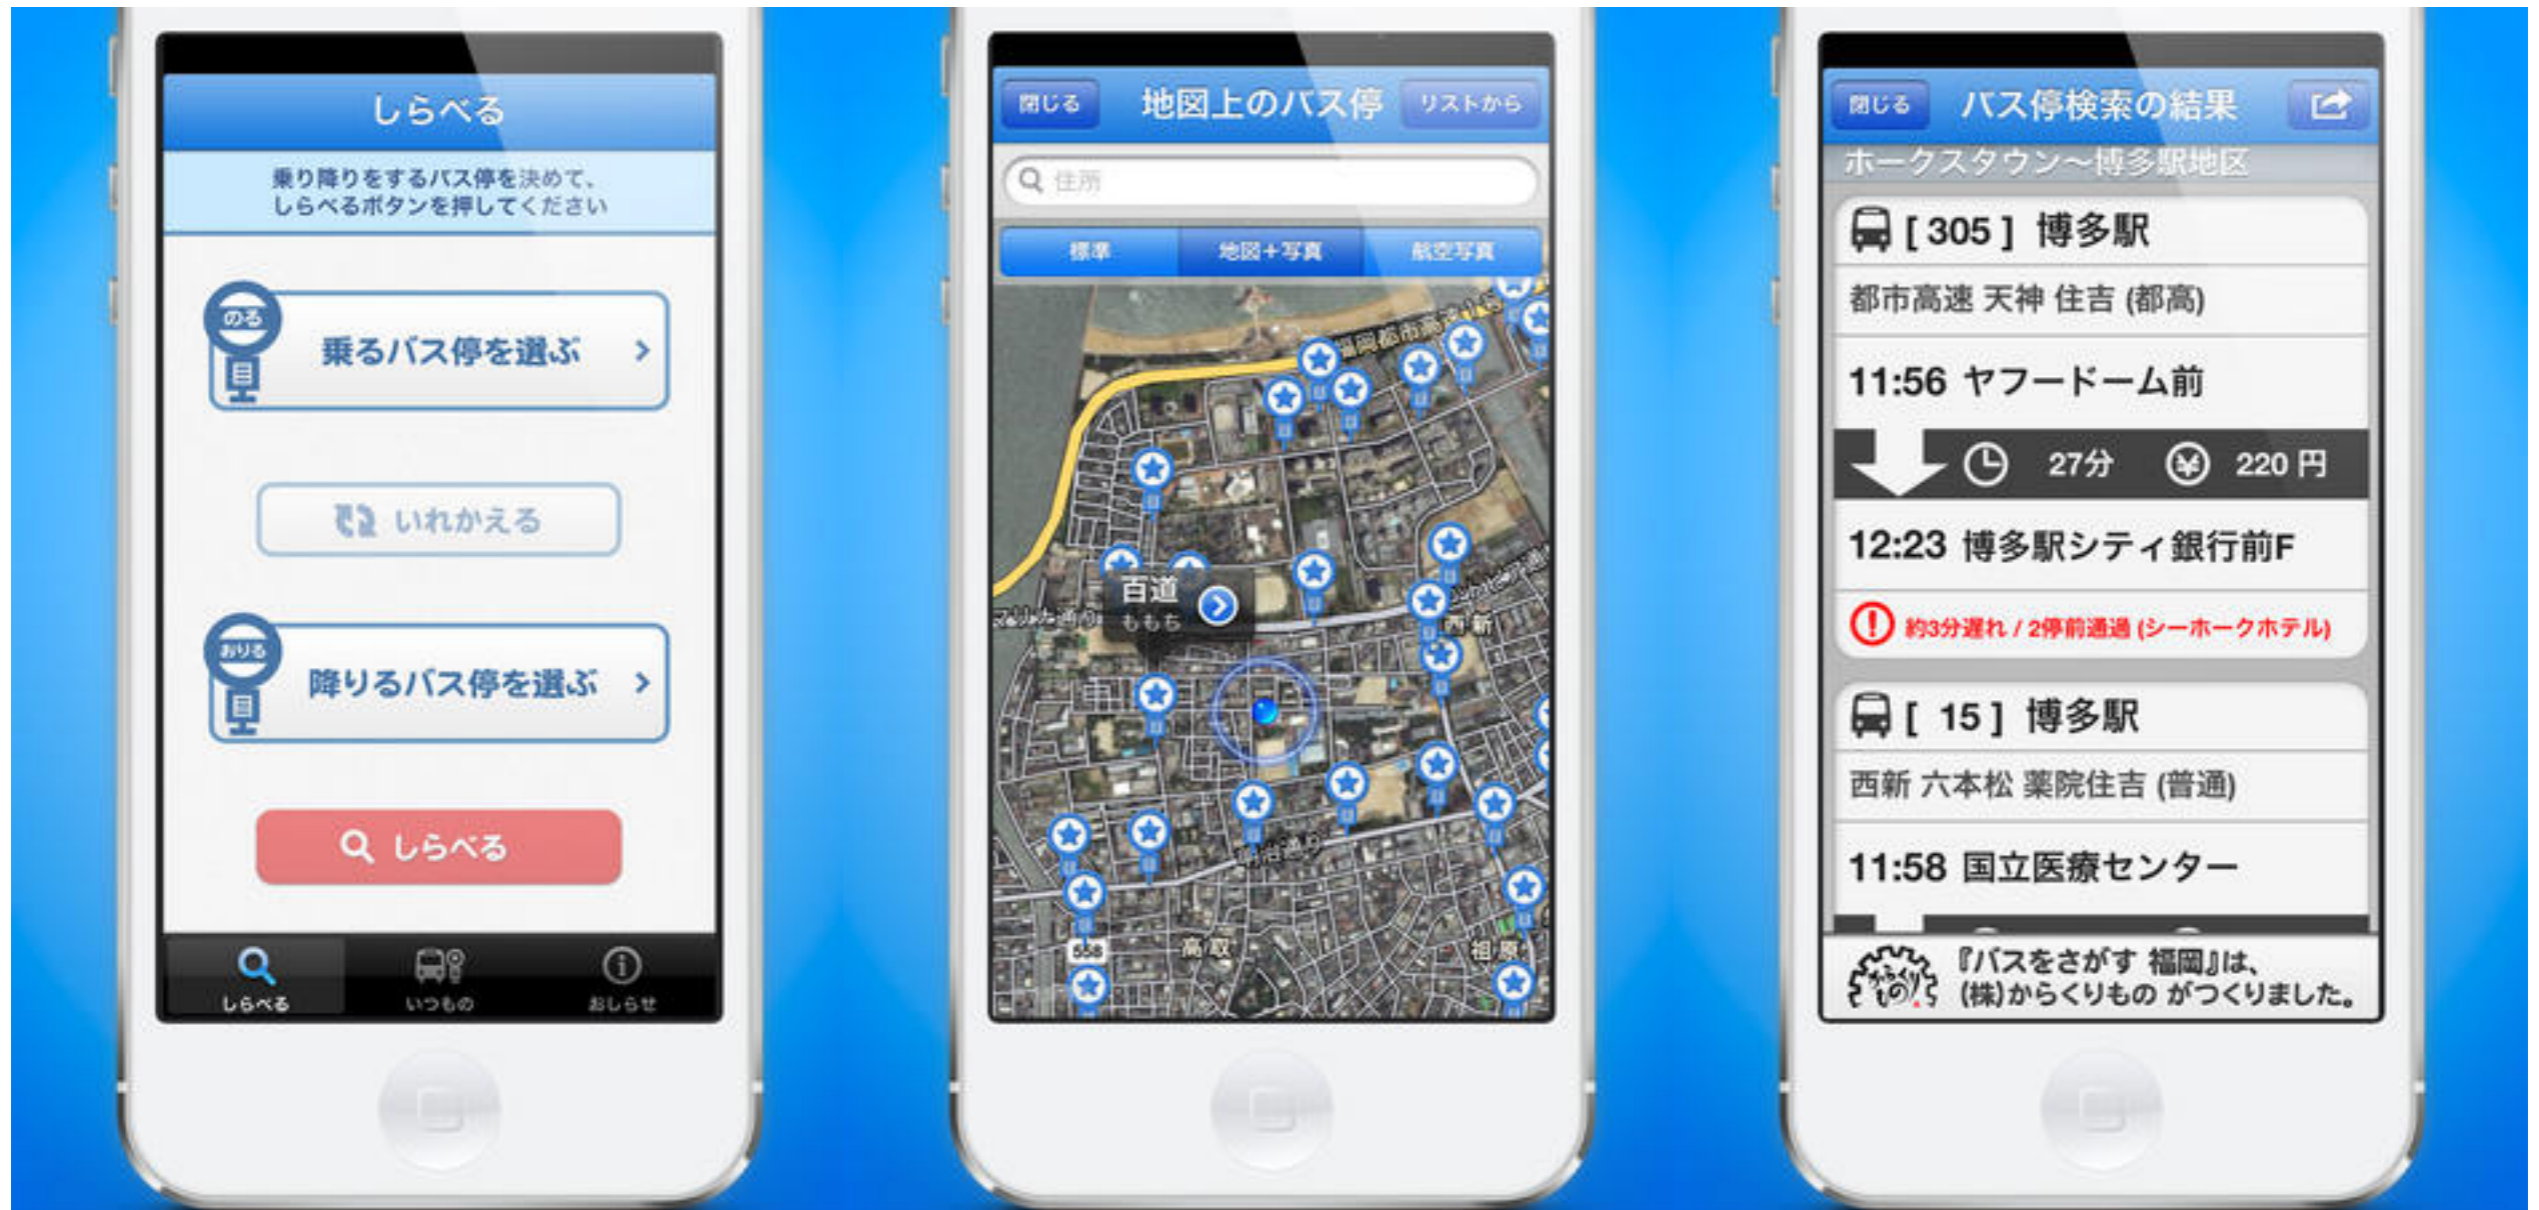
しらべる

乗り降りをするバス停を決めて、しらべるボタンを押してください

のる

乗るバス停を選ぶ ›

いれかえる

おりる

降りるバス停を選ぶ ›

しらべる

しらべる いつもの おしらせ

閉じる 地図上のバス停 リストから

住所

標準 地図+写真 航空写真

福岡都市高速

百道
ももち

西新

高取

祖原

閉じる バス停検索の結果

ホークスタウン～博多駅地区

[305] 博多駅

都市高速 天神 住吉 (都高)

11:56 ヤフードーム前

27分 220円

12:23 博多駅シティ銀行前F

約3分遅れ / 2停前通過 (シーホークホテル)

[ 15 ] 博多駅

西新 六本松 薬院住吉 (普通)

11:58 国立医療センター

『バスをさがす 福岡』は、(株)からくりもの がつくりました。